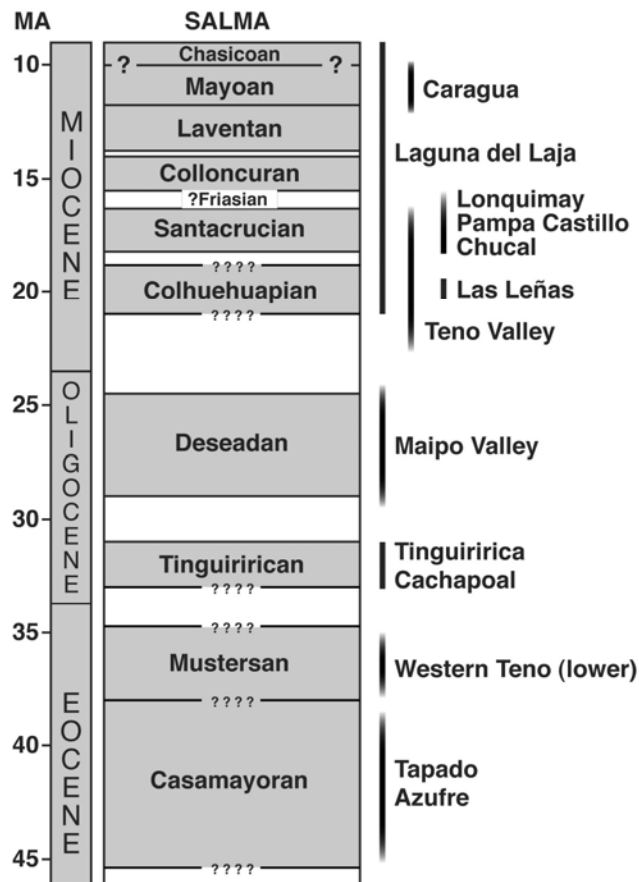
MA

SALMA

10

15

20

25

30

35

40

45

MIOCENE

OLIGOCENE

EOCENE

? Chasicoan ?

Mayoan

Laventan

Colloncuran

?Friasian

Santacrucian

????

Colhuehuapian

????

Deseadan

Tinguiririican

????

????

Mustersan

????

Casamayoran

????

Caragua

Laguna del Laja

Lonquimay
Pampa Castillo
Chucal

Las Leñas

Teno Valley

Maipo Valley

Tinguiririca
Cachapoal

Western Teno (lower)

Tapado
Azufre